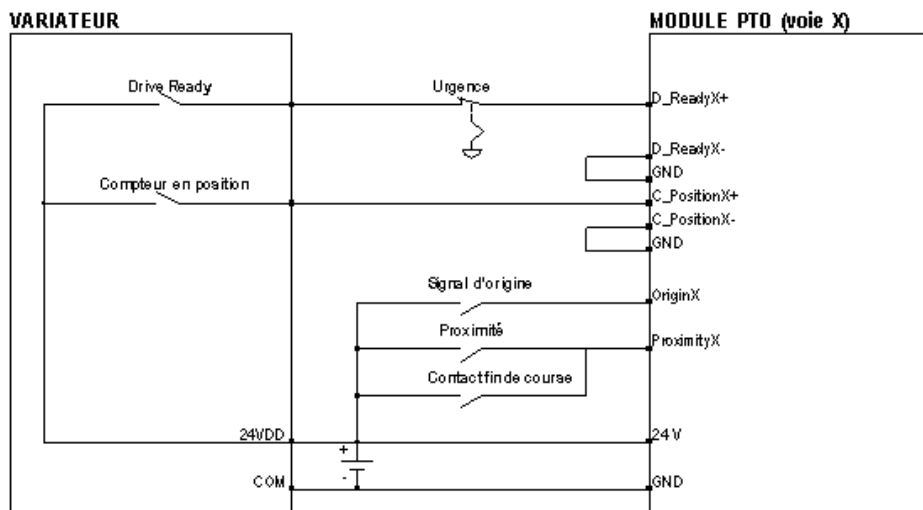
VARIATEUR

MODULE PTO (voie X)

Drive Ready

Urgence

D_ReadyX+

D_ReadyX-

GND

Compteur en position

C_PositionX+

C_PositionX-

GND

Signal d'origine

OriginX

Proximité

ProximityX

Contactfin de course

24VDD

24 V

+

-

COM

GND